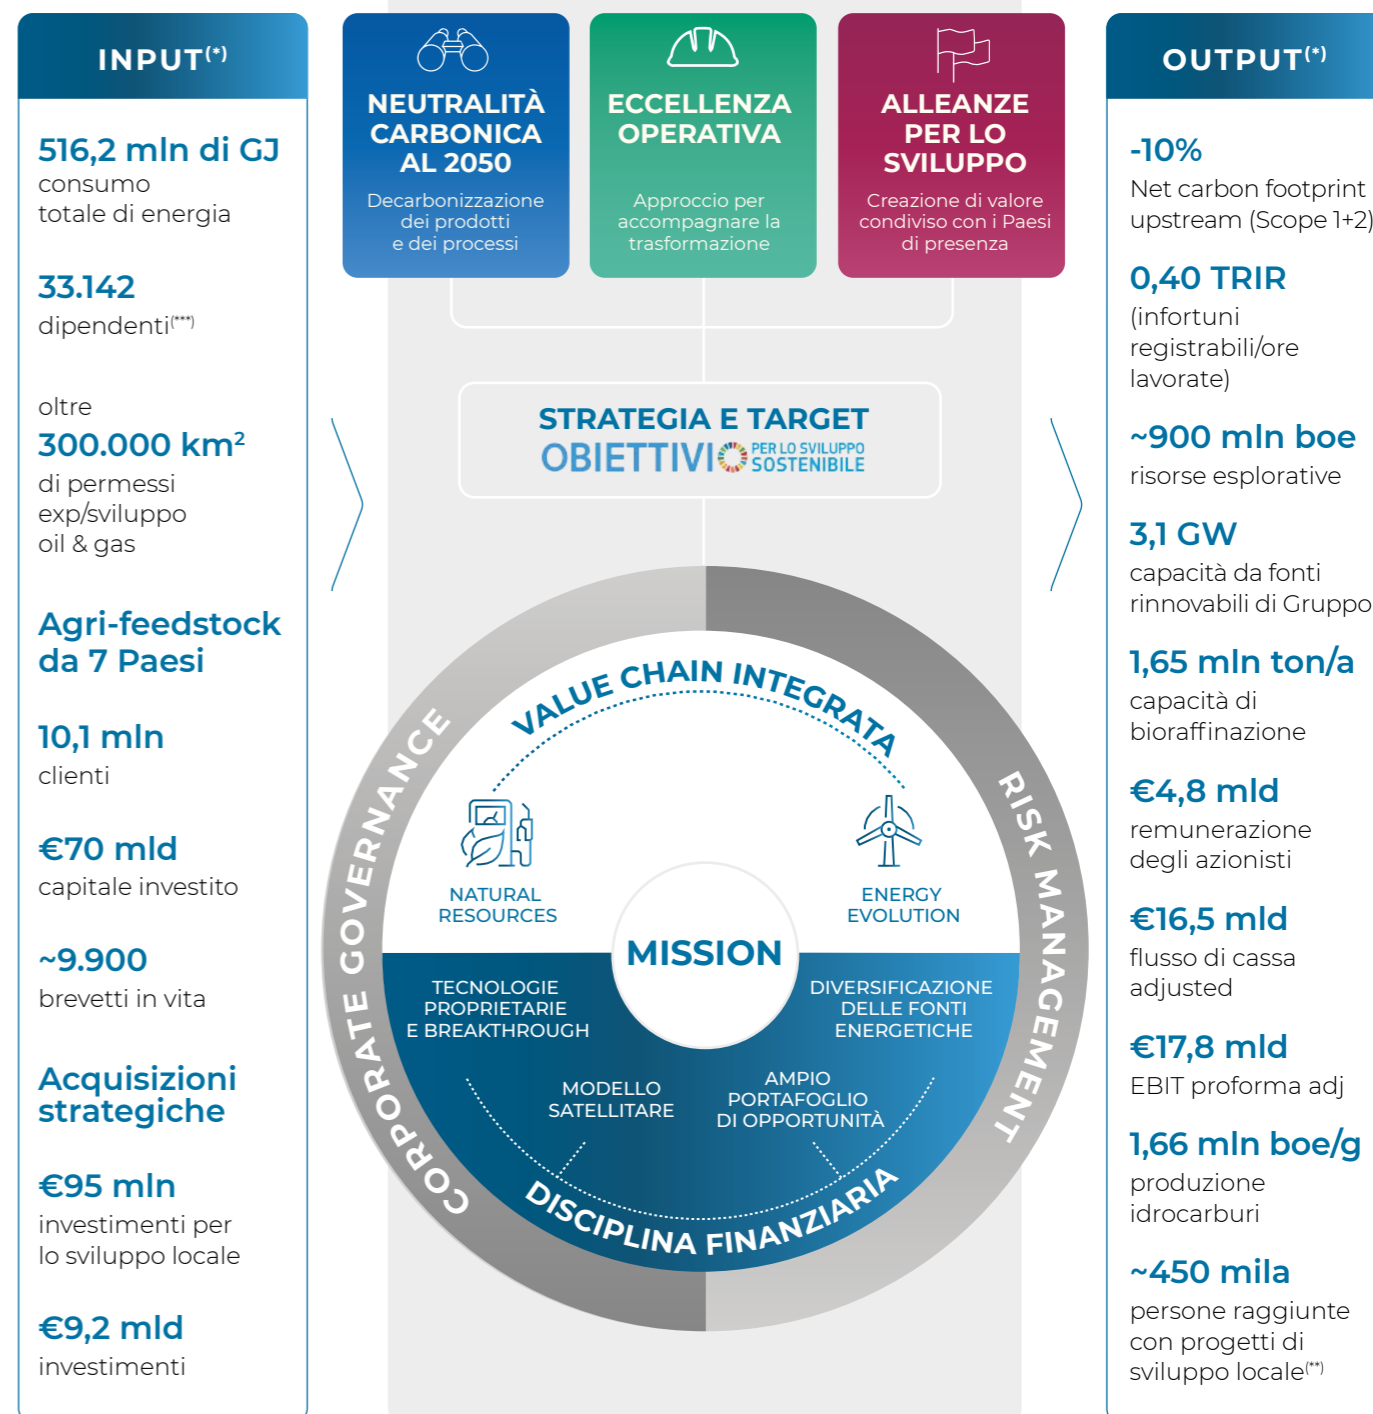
INPUT$^{(*)}$

516,2 mln di GJ
consumo totale di energia

33.142
dipendenti$^{(***)}$

oltre
300.000 km$^2$
di permessi exp/sviluppo oil & gas

Agri-feedstock da 7 Paesi

10,1 mln
clienti

€70 mld
capitale investito

~9.900
brevetti in vita

Acquisizioni strategiche

€95 mln
investimenti per lo sviluppo locale

€9,2 mld
investimenti

NEUTRALITÀ CARBONICA AL 2050
Decarbonizzazione dei prodotti e dei processi

ECCELLENZA OPERATIVA
Approccio per accompagnare la trasformazione

ALLEANZE PER LO SVILUPPO
Creazione di valore condiviso con i Paesi di presenza

STRATEGIA E TARGET
OBIETTIVI PER LO SVILUPPO SOSTENIBILE

VALUE CHAIN INTEGRATA
NATURAL RESOURCES
ENERGY EVOLUTION
MISSION
TECNOLOGIE PROPRIETARIE E BREAKTHROUGH
DIVERSIFICAZIONE DELLE FONTI ENERGETICHE
MODELLO SATELLITARE
AMPIO PORTAFOGLIO DI OPPORTUNITÀ
DISCIPLINA FINANZIARIA
CORPORATE GOVERNANCE
RISK MANAGEMENT

OUTPUT$^{(*)}$

-10%
Net carbon footprint upstream (Scope 1+2)

0,40 TRIR
(infortuni registrabili/ore lavorate)

~900 mln boe
risorse esplorative

3,1 GW
capacità da fonti rinnovabili di Gruppo

1,65 mln ton/a
capacità di bioraffinazione

€4,8 mld
remunerazione degli azionisti

€16,5 mld
flusso di cassa adjusted

€17,8 mld
EBIT proforma adj

1,66 mln boe/g
produzione idrocarburi

~450 mila
persone raggiunte con progetti di sviluppo locale$^{(**)}$